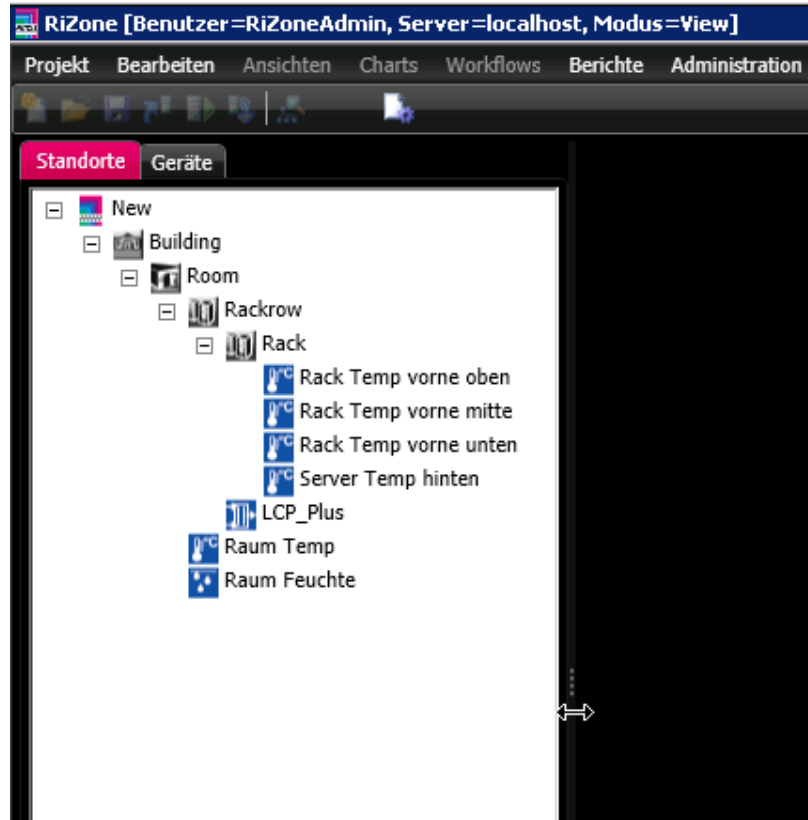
RiZone [Benutzer=RiZoneAdmin, Server=localhost, Modus=View]

Projekt Bearbeiten Ansichten Charts Workflows Berichte Administration

Standorte Geräte

New
Building
Room
Rackrow
Rack
Rack Temp vorne oben
Rack Temp vorne mitte
Rack Temp vorne unten
Server Temp hinten
LCP_Plus
Raum Temp
Raum Feuchte